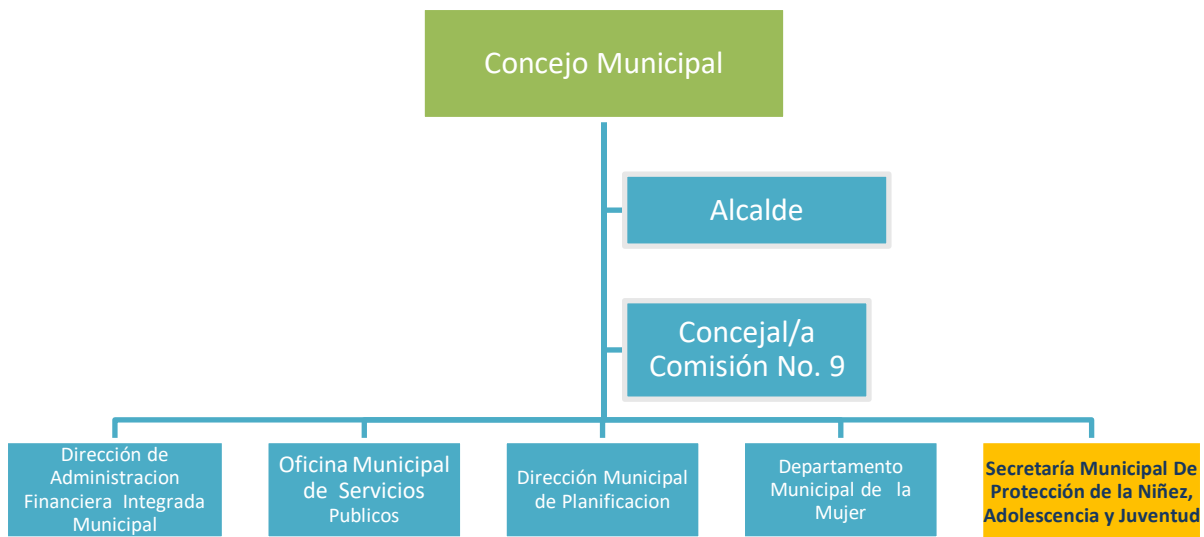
Concejo Municipal

Alcalde

Concejal/a Comisión No. 9

Dirección de Administracion Financiera Integrada Municipal

Oficina Municipal de Servicios Publicos

Dirección Municipal de Planificacion

Departamento Municipal de la Mujer

Secretaría Municipal De Protección de la Niñez, Adolescencia y Juventud